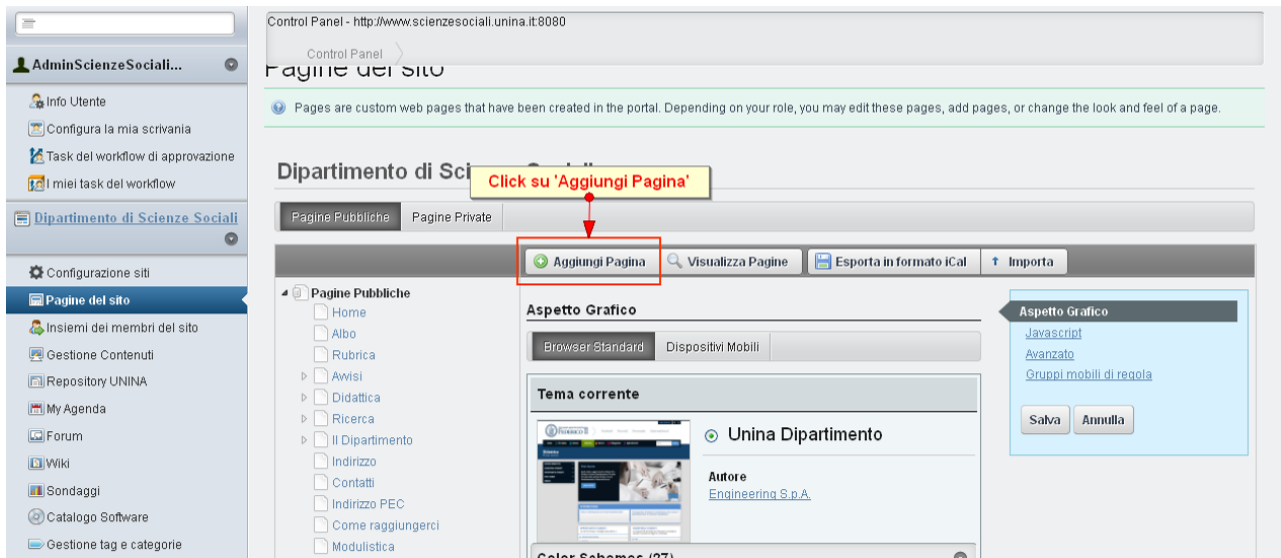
AdminScienzeSociali...

Info Utente
Configura la mia scrivania
Task del workflow di approvazione
I miei task del workflow

Dipartimento di Scienze Sociali

Configurazione siti
Pagine del sito
Insiemi dei membri del sito
Gestione Contenuti
Repository UNINA
My Agenda
Forum
Wiki
Sondaggi
Catalogo Software
Gestione tag e categorie

Control Panel - http://www.scienzesociali.unina.it:8080

Control Panel

Pagine del sito

Pages are custom web pages that have been created in the portal. Depending on your role, you may edit these pages, add pages, or change the look and feel of a page.

Dipartimento di Sci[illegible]

Click su 'Aggiungi Pagina'

Pagine Pubbliche | Pagine Private

Aggiungi Pagina | Visualizza Pagine | Esporta in formato iCal | Importa

Pagine Pubbliche
Home
Albo
Rubrica
Avvisi
Didattica
Ricerca
Il Dipartimento
Indirizzo
Contatti
Indirizzo PEC
Come raggiungerci
Modulistica

Aspetto Grafico

Browser Standard | Dispositivi Mobili

Tema corrente

Unina Dipartimento

Autore
Engineering S.p.A.

Color Schemes (27)

Aspetto Grafico
Javascript
Avanzato
Gruppi mobili di regola

Salva | Annulla